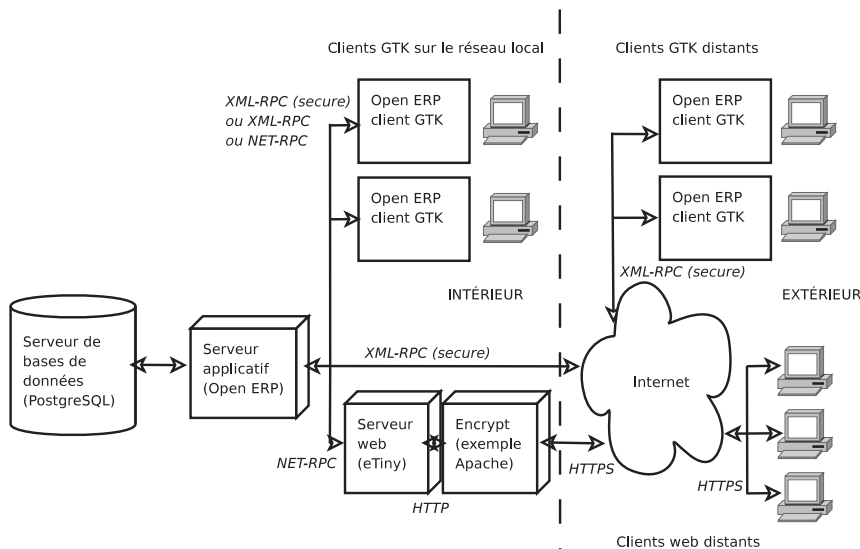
Clients GTK sur le réseau local

Clients GTK distants

XML-RPC (secure) ou XML-RPC ou NET-RPC

Open ERP client GTK

Open ERP client GTK

Open ERP client GTK

Open ERP client GTK

XML-RPC (secure)

INTÉRIEUR

EXTÉRIEUR

Serveur de bases de données (PostgreSQL)

Serveur applicatif (Open ERP)

XML-RPC (secure)

Internet

Serveur web (eTiny)

Encrypt (exemple Apache)

NET-RPC

HTTPS

HTTPS

HTTP

Clients web distants